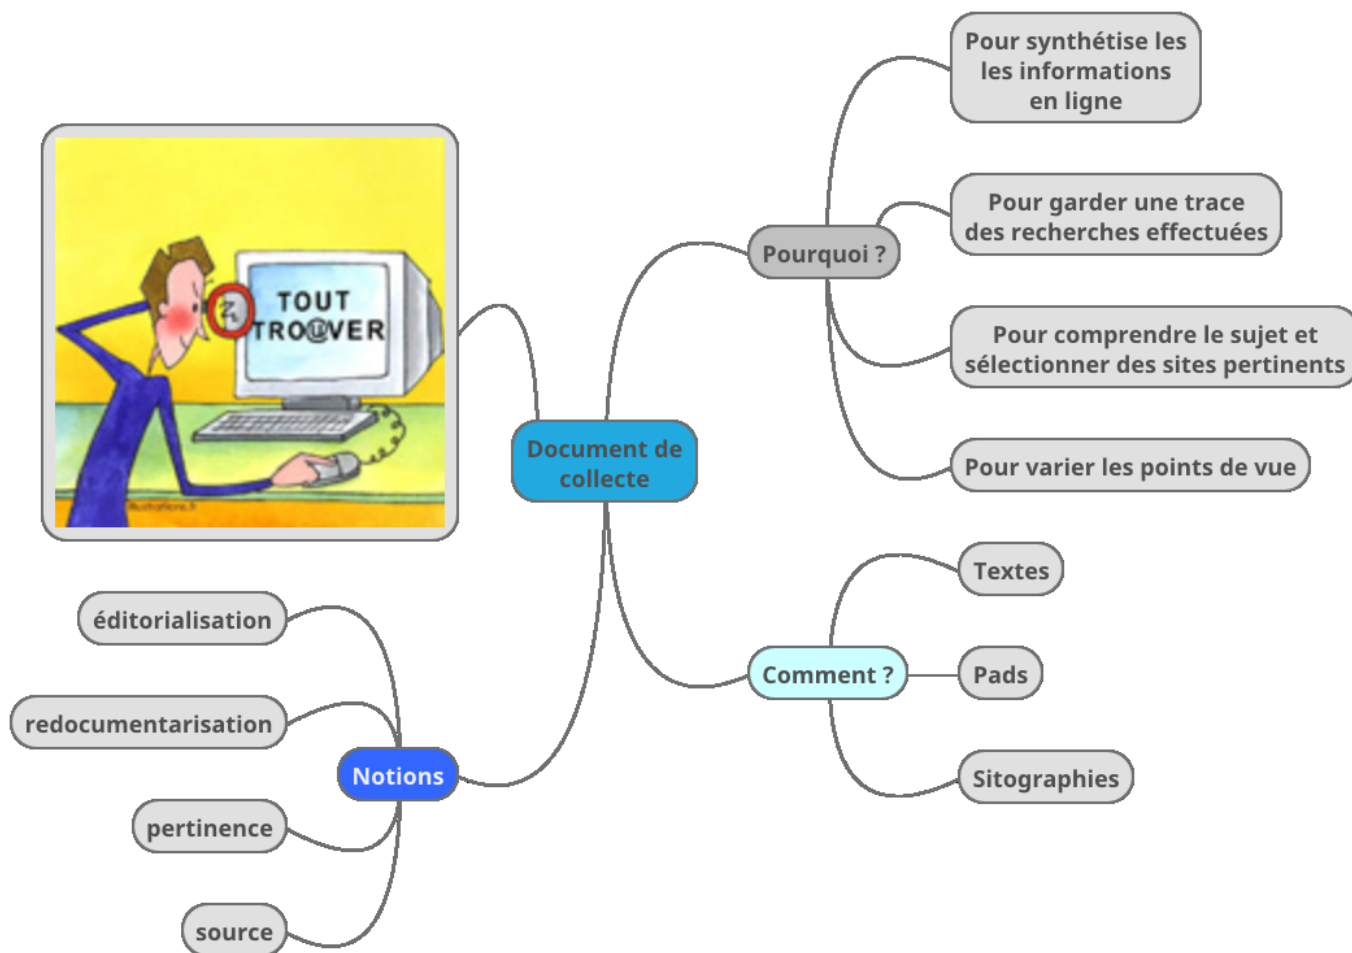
TOUT TRO@VER

Document de collecte

Pourquoi ?

Pour synthétise les les informations en ligne

Pour garder une trace des recherches effectuées

Pour comprendre le sujet et sélectionner des sites pertinents

Pour varier les points de vue

Comment ?

Textes

Pads

Sitographies

Notions

éditorialisation

redocumentarisation

pertinence

source